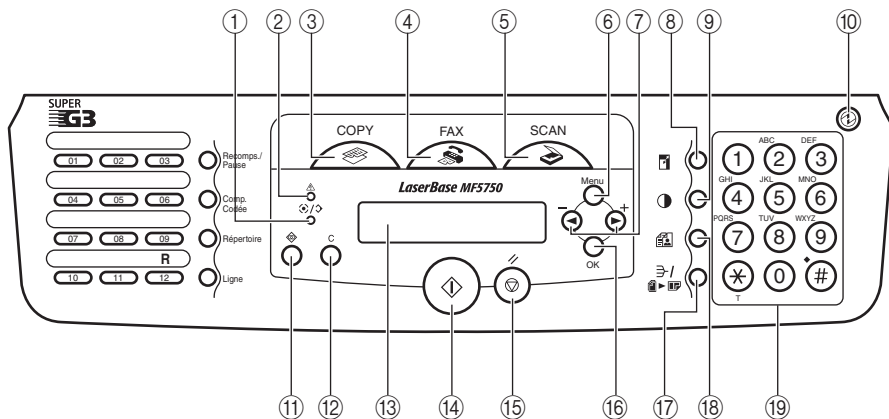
①
②
③
④
⑤
⑥
⑦
⑧
⑨
⑩

SUPER G3

01 02 03
04 05 06
07 08 09
R
10 11 12

Recomps./Pause
Comp. Codée
Répertoire
Ligne

COPY
FAX
SCAN

LaserBase MF5750

Menu
–
+
OK

C

1
ABC 2
DEF 3
GHI 4
JKL 5
MNO 6
PQRS 7
TUV 8
WXYZ 9
T
0
#

⑪
⑫
⑬
⑭
⑮
⑯
⑰
⑱
⑲